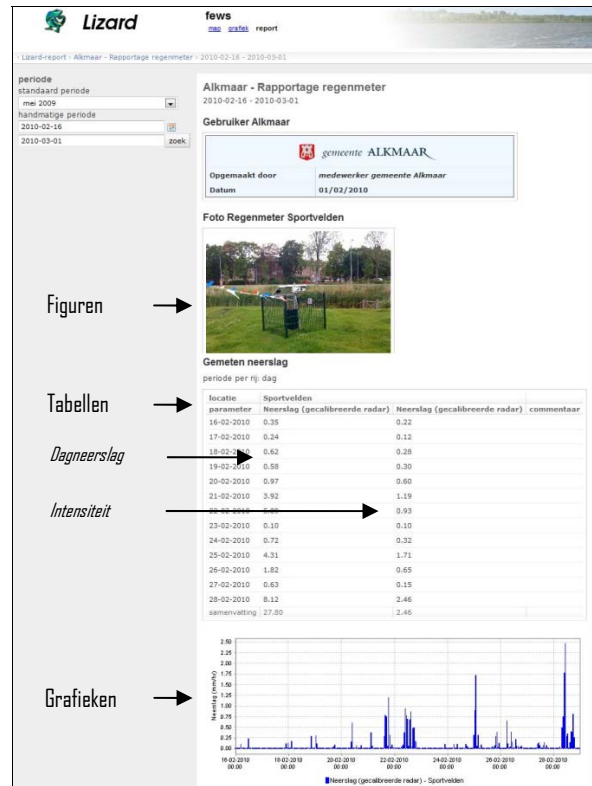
Lizard

fews
map grafiek report

› Lizard-report › Alkmaar - Rapportage regenmeter › 2010-02-16 - 2010-03-01

periode
standaard periode
mei 2009
handmatige periode
2010-02-16
2010-03-01
zoek

Alkmaar - Rapportage regenmeter
2010-02-16 - 2010-03-01

Gebruiker Alkmaar

gemeente ALKMAAR

| Opgemaakt door | medewerker gemeente Alkmaar |
|---|---|
| Datum | 01/02/2010 |

Foto Regenmeter Sportvelden

Figuren

Gemeten neerslag
periode per rij: dag

Tabellen

Dagneerslag

Intensiteit

| locatie | Sportvelden | | |
|---|---|---|---|
| parameter | Neerslag (gecalibreerde radar) | Neerslag (gecalibreerde radar) | commentaar |
| 16-02-2010 | 0.35 | 0.22 | |
| 17-02-2010 | 0.24 | 0.12 | |
| 18-02-2010 | 0.62 | 0.28 | |
| 19-02-2010 | 0.58 | 0.30 | |
| 20-02-2010 | 0.97 | 0.60 | |
| 21-02-2010 | 3.92 | 1.19 | |
| 22-02-2010 | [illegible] | 0.93 | |
| 23-02-2010 | 0.10 | 0.10 | |
| 24-02-2010 | 0.72 | 0.32 | |
| 25-02-2010 | 4.31 | 1.71 | |
| 26-02-2010 | 1.82 | 0.65 | |
| 27-02-2010 | 0.63 | 0.15 | |
| 28-02-2010 | 8.12 | 2.46 | |
| samenvatting | 27.80 | 2.46 | |

Grafieken

2.50
2.25
2.00
1.75
1.50
1.25
1.00
0.75
0.50
0.25
0.00
Neerslag (mm/h)
16-02-2010 00:00
18-02-2010 00:00
20-02-2010 00:00
22-02-2010 00:00
24-02-2010 00:00
26-02-2010 00:00
28-02-2010 00:00
Neerslag (gecalibreerde radar) - Sportvelden